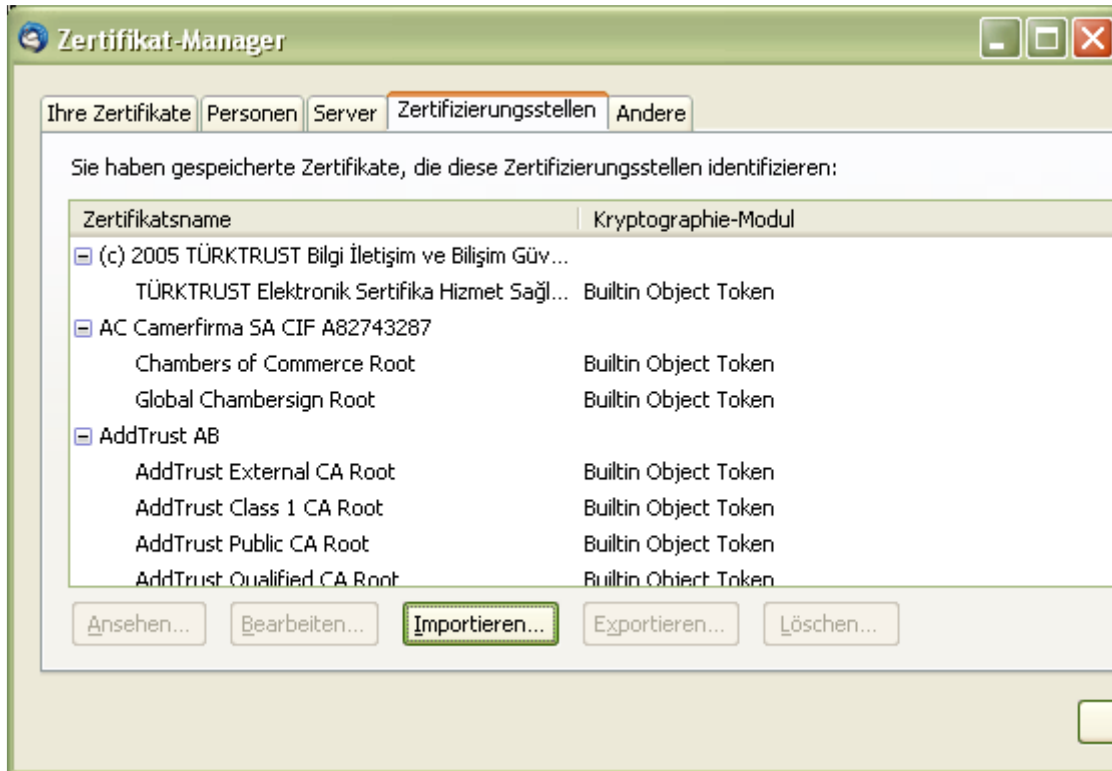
Zertifikat-Manager

Ihre Zertifikate | Personen | Server | Zertifizierungsstellen | Andere

Sie haben gespeicherte Zertifikate, die diese Zertifizierungsstellen identifizieren:

| Zertifikatsname | Kryptographie-Modul |
|---|---|
| ⊟ (c) 2005 TÜRKTRUST Bilgi İletişim ve Bilişim Güv... | |
| TÜRKTRUST Elektronik Sertifika Hizmet Sağl... | Builtin Object Token |
| ⊟ AC Camerfirma SA CIF A82743287 | |
| Chambers of Commerce Root | Builtin Object Token |
| Global Chambersign Root | Builtin Object Token |
| ⊟ AddTrust AB | |
| AddTrust External CA Root | Builtin Object Token |
| AddTrust Class 1 CA Root | Builtin Object Token |
| AddTrust Public CA Root | Builtin Object Token |
| AddTrust Qualified CA Root | Builtin Object Token |

Ansehen... | Bearbeiten... | Importieren... | Exportieren... | Löschen...